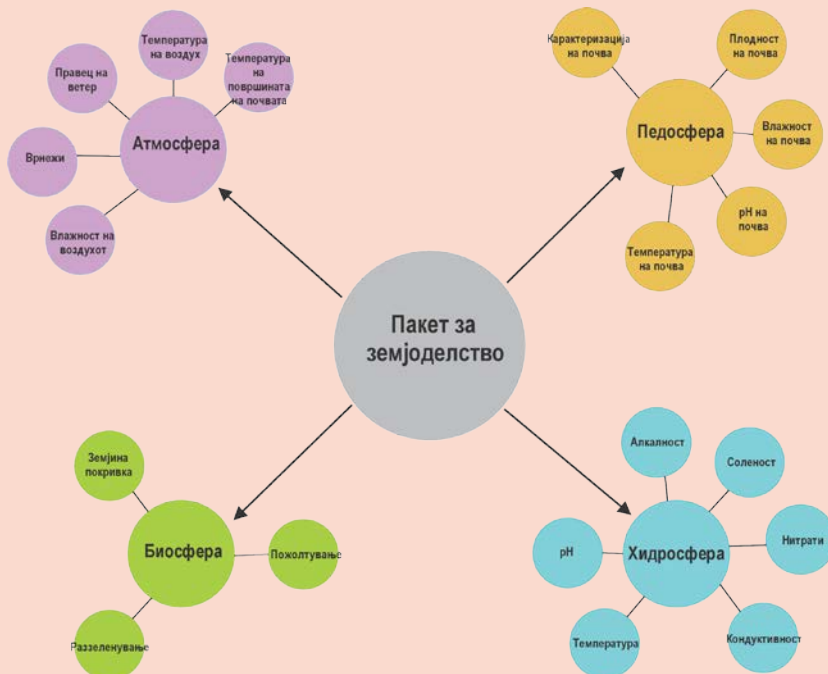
Пакет за земјоделство

Атмосфера

Температура на воздух

Температура на површината на почвата

Правец на ветер

Врнежи

Влажност на воздухот

Педосфера

Карактеризација на почва

Плодност на почва

Влажност на почва

pH на почва

Температура на почва

Биосфера

Земјина покривка

Пожолтување

Разеленување

Хидросфера

Алкалност

Соленост

Нитрати

pH

Кондуктивност

Температура